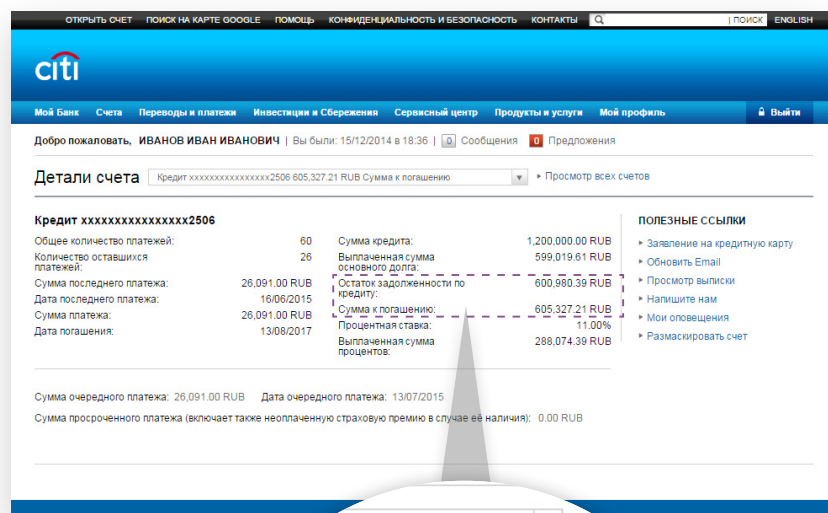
ОТКРЫТЬ СЧЕТ | ПОИСК НА КАРТЕ GOOGLE | ПОМОЩЬ | КОНФИДЕНЦИАЛЬНОСТЬ И БЕЗОПАСНОСТЬ | КОНТАКТЫ | ПОИСК | ENGLISH

citi

Мой Банк | Счета | Переводы и платежи | Инвестиции и Сбережения | Сервисный центр | Продукты и услуги | Мой профиль | Выйти

Добро пожаловать, ИВАНОВ ИВАН ИВАНОВИЧ | Вы были: 15/12/2014 в 18:36 | 0 Сообщения | 0 Предложения

Детали счета | Кредит xxxxxxxxxxxxxxxx2506 605,327.21 RUB Сумма к погашению | Просмотр всех счетов

Кредит xxxxxxxxxxxxxxxx2506

| | |
|---|---|
| Общее количество платежей: | 60 |
| Количество оставшихся платежей: | 26 |
| Сумма последнего платежа: | 26,091.00 RUB |
| Дата последнего платежа: | 16/06/2015 |
| Сумма платежа: | 26,091.00 RUB |
| Дата погашения: | 13/08/2017 |

| | |
|---|---|
| Сумма кредита: | 1,200,000.00 RUB |
| Выплаченная сумма основного долга: | 599,019.61 RUB |
| Остаток задолженности по кредиту: | 600,980.39 RUB |
| Сумма к погашению: | 605,327.21 RUB |
| Процентная ставка: | 11.00% |
| Выплаченная сумма процентов: | 288,074.39 RUB |

ПОЛЕЗНЫЕ ССЫЛКИ
Заявление на кредитную карту
Обновить Email
Просмотр выписки
Напишите нам
Мои оповещения
Размаскировать счет

Сумма очередного платежа: 26,091.00 RUB   Дата очередного платежа: 13/07/2015

Сумма просроченного платежа (включает также неоплаченную страховую премию в случае её наличия): 0.00 RUB